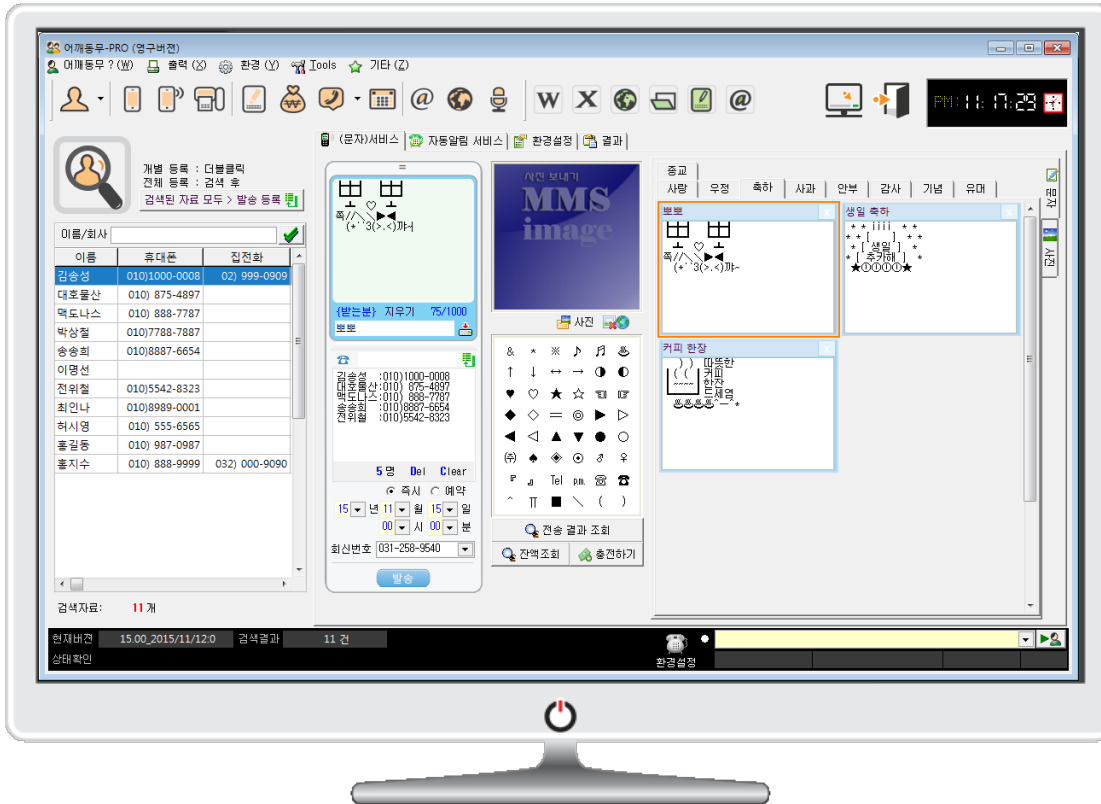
어깨동무-PRO (영구버전)
어깨동무 ?(W) 출력 (X) 환경 (Y) Tools 기타 (Z)
PM 11:17:29

개별 등록 : 더블클릭
전체 등록 : 검색 후
검색된 자료 모두 > 발송 등록

이름/회사

| 이름 | 휴대폰 | 집전화 |
|---|---|---|
| 김송성 | 010)1000-0008 | 02) 999-0909 |
| 대호물산 | 010) 875-4897 | |
| 맥도나스 | 010) 888-7787 | |
| 박상철 | 010)7788-7887 | |
| 송송희 | 010)8887-6654 | |
| 이명선 | | |
| 전위철 | 010)5542-8323 | |
| 최인나 | 010)8989-0001 | |
| 허시영 | 010) 555-6565 | |
| 홍길동 | 010) 987-0987 | |
| 홍지수 | 010) 888-9999 | 032) 000-9090 |

검색자료: 11 개

(문자)서비스 자동알림 서비스 환경설정 결과

(받는분) 지우기 75/1000
뽀뽀

김송성 :010)1000-0008
대호물산:010) 875-4897
맥도나스:010) 888-7787
송송희 :010)8887-6654
전위철 :010)5542-8323

5 명 Del Clear
즉시 예약
15 년 11 월 15 일
00 시 00 분
회신번호 031-258-9540
발송

사진 보내기
MMS image
사진

Tel p.m.

전송 결과 조회
잔액조회 충전하기

종교
사랑 우정 축하 사과 안부 감사 기념 유머
뽀뽀
생일 축하
* [ 생일 ] *
* [ 추카해 ] *
★①①①①★
커피 한장
따뜻한
커피
한잔
드세염
이모티
사진

현재버전 15.00_2015/11/12:0 검색결과 11 건
상태확인
환경설정